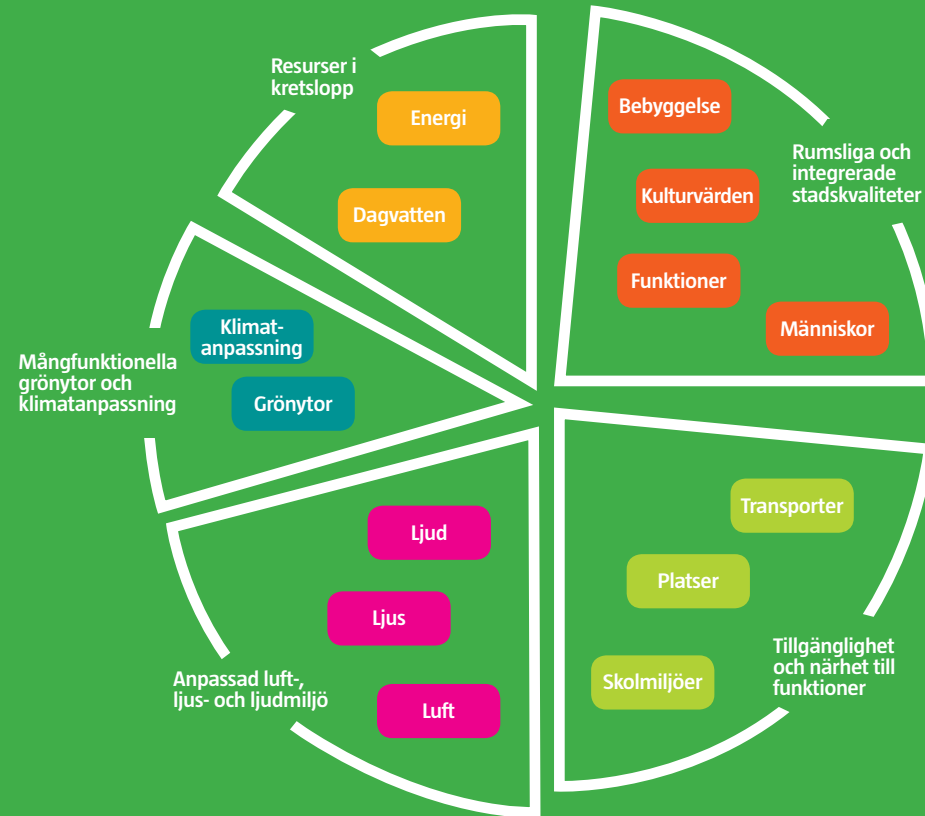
Resurser i kretslopp

Energi

Dagvatten

Bebyggelse

Kulturvärden

Funktioner

Människor

Rumsliga och integrerade stadskvaliteter

Mångfunktionella grönytor och klimatanpassning

Klimatanpassning

Grönytor

Transporter

Platser

Skolmiljöer

Tillgänglighet och närhet till funktioner

Ljud

Ljus

Luft

Anpassad luft-, ljus- och ljudmiljö